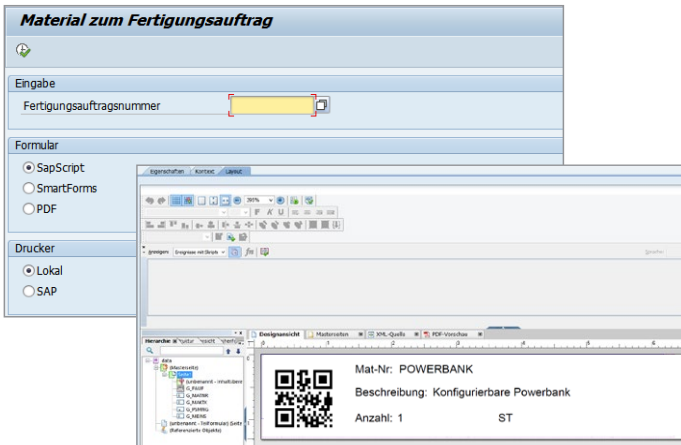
Material zum Fertigungsauftrag

Eingabe

Fertigungsauftragsnummer

Formular

SapScript

SmartForms

PDF

Drucker

Lokal

SAP

Eigenschaften Kontext Layout

Designansicht Masterseiten XML-Quelle PDF-Vorschau

Hierarchie

Mat-Nr: POWERBANK

Beschreibung: Konfigurierbare Powerbank

Anzahl: 1 ST